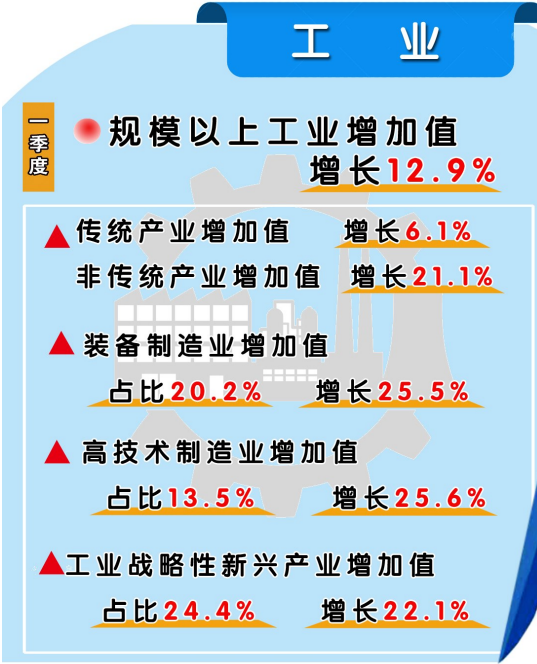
工 业

一季度

规模以上工业增加值
增长12.9%

传统产业增加值 增长6.1%
非传统产业增加值 增长21.1%

装备制造业增加值
占比20.2% 增长25.5%

高技术制造业增加值
占比13.5% 增长25.6%

工业战略性新兴产业增加值
占比24.4% 增长22.1%